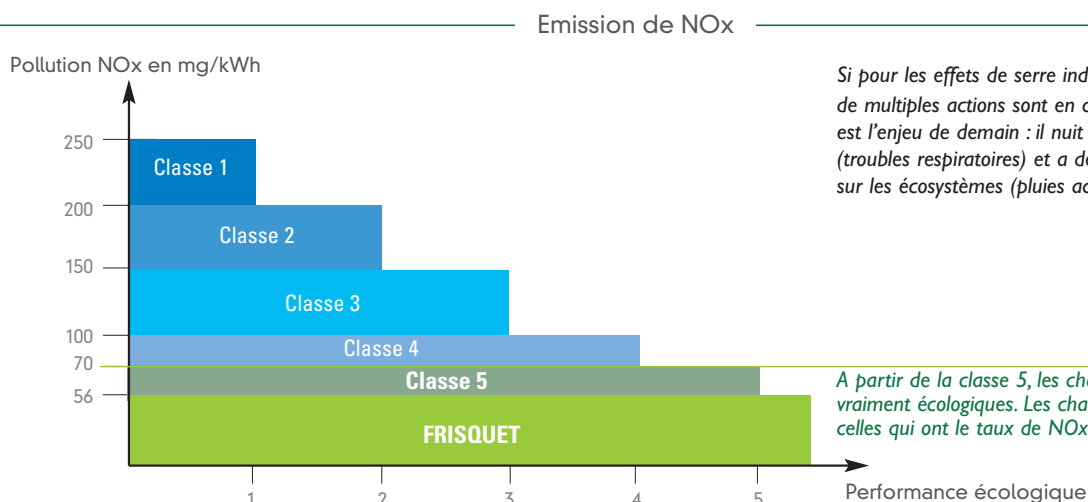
Emission de NOx

Pollution NOx en mg/kWh

250
200
150
100
70
56

Classe 1
Classe 2
Classe 3
Classe 4
Classe 5
FRISQUET

1 2 3 4 5

Performance écologique

Si pour les effets de serre ind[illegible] de multiples actions sont en c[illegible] est l'enjeu de demain : il nuit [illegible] (troubles respiratoires) et a d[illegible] sur les écosystèmes (pluies ac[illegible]

A partir de la classe 5, les ch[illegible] vraiment écologiques. Les cha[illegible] celles qui ont le taux de NOx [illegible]